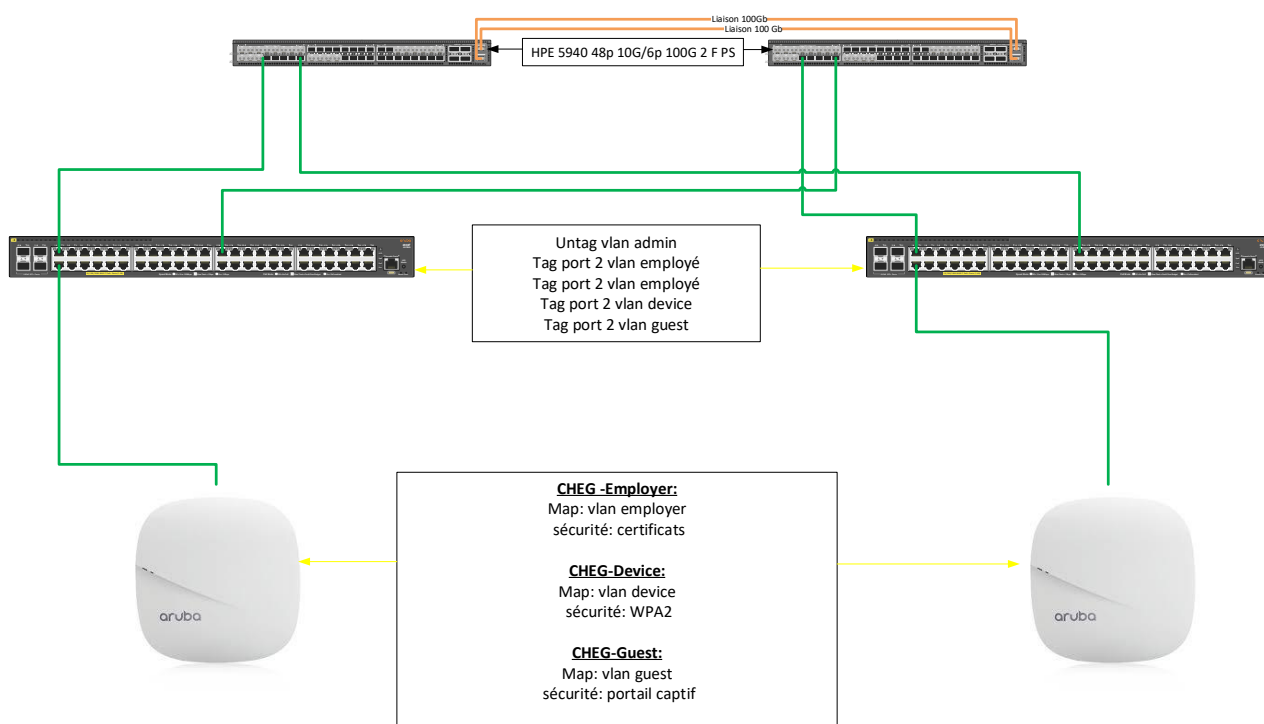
Liaison 100Gb
Liaison 100 Gb

HPE 5940 48p 10G/6p 100G 2 F PS

Untag vlan admin
Tag port 2 vlan employé
Tag port 2 vlan employé
Tag port 2 vlan device
Tag port 2 vlan guest

CHEG -Employer:
Map: vlan employer
sécurité: certificats

CHEG-Device:
Map: vlan device
sécurité: WPA2

CHEG-Guest:
Map: vlan guest
sécurité: portail captif

aruba

aruba